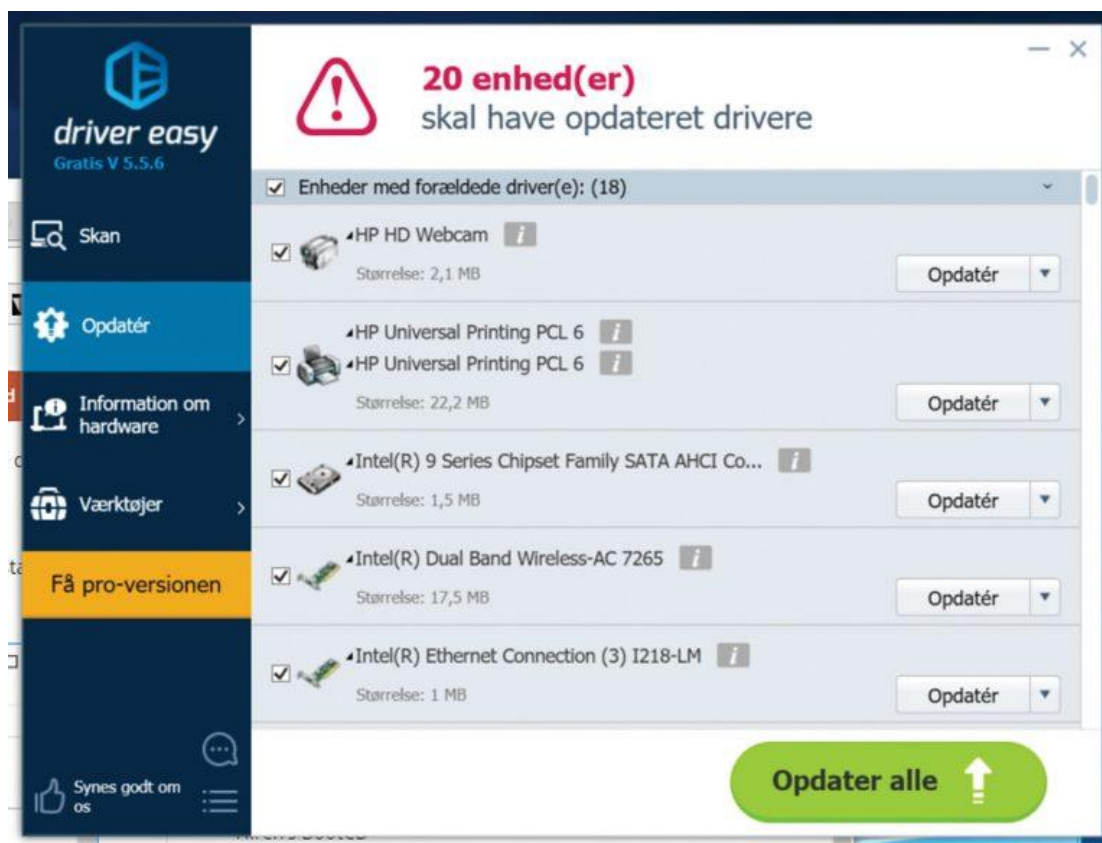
driver easy
Gratis V 5.5.6

Skan

Opdatér

Information om hardware

Værktøjer

Få pro-versionen

Synes godt om os

20 enhed(er)
skal have opdateret drivere

Enheder med forældede driver(e): (18)

HP HD Webcam
Størrelse: 2,1 MB
Opdatér

HP Universal Printing PCL 6
HP Universal Printing PCL 6
Størrelse: 22,2 MB
Opdatér

Intel(R) 9 Series Chipset Family SATA AHCI Co...
Størrelse: 1,5 MB
Opdatér

Intel(R) Dual Band Wireless-AC 7265
Størrelse: 17,5 MB
Opdatér

Intel(R) Ethernet Connection (3) I218-LM
Størrelse: 1 MB
Opdatér

Opdater alle